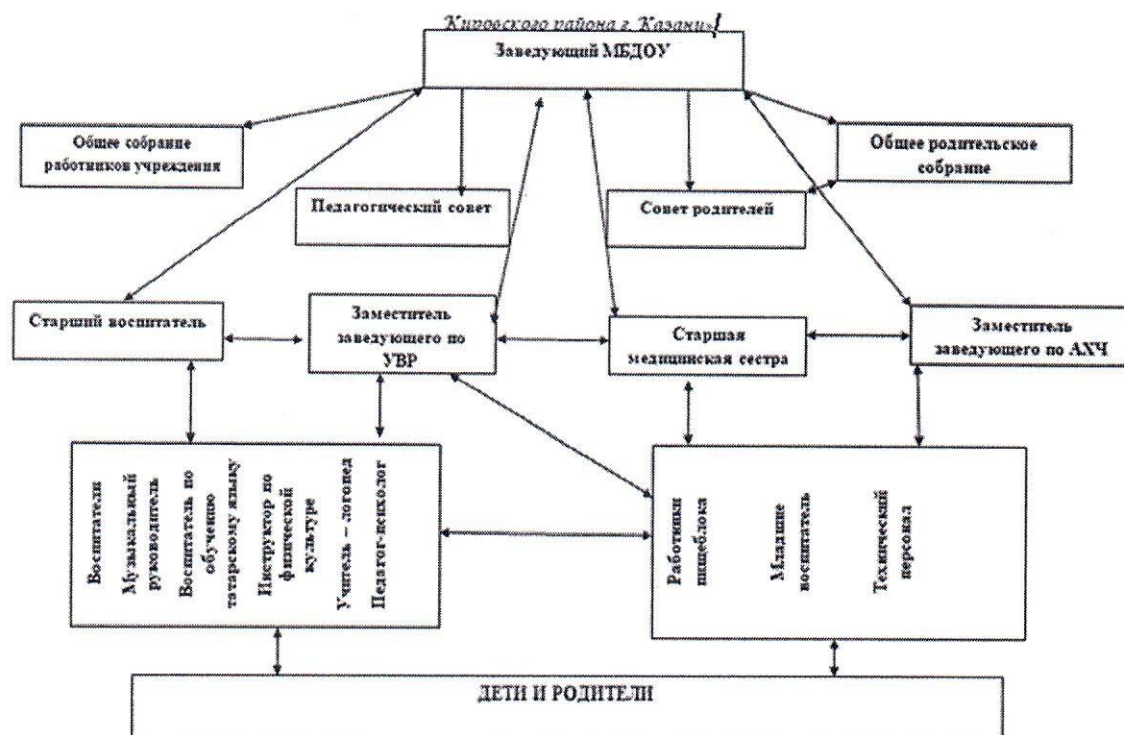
Кировского района г. Казани»

Заведующий МБДОУ

Общее собрание работников учреждения

Педагогический совет

Совет родителей

Общее родительское собрание

Старший воспитатель

Заместитель заведующего по УВР

Старшая медицинская сестра

Заместитель заведующего по АХЧ

Воспитатели

Музыкальный руководитель

Воспитатель по обучению татарскому языку

Инструктор по физической культуре

Учитель – логопед

Педагог-психолог

Работники пищеблока

Младшие воспитатель

Технический персонал

ДЕТИ И РОДИТЕЛИ